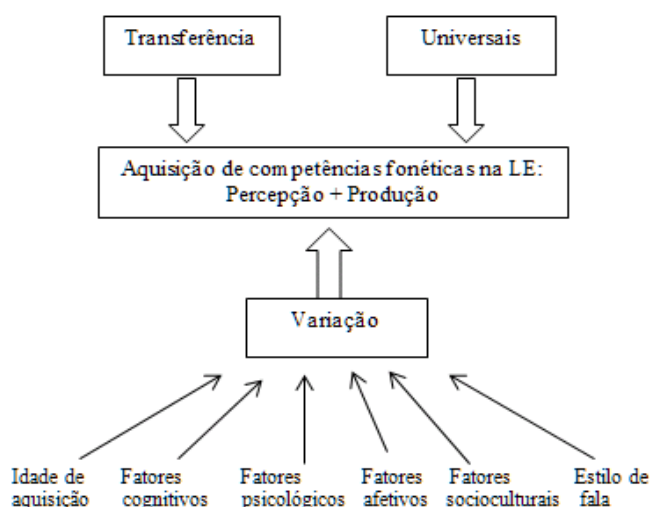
Transferência

Universais

Aquisição de competências fonéticas na LE: Percepção + Produção

Variação

Idade de aquisição

Fatores cognitivos

Fatores psicológicos

Fatores afetivos

Fatores socioculturais

Estilo de fala